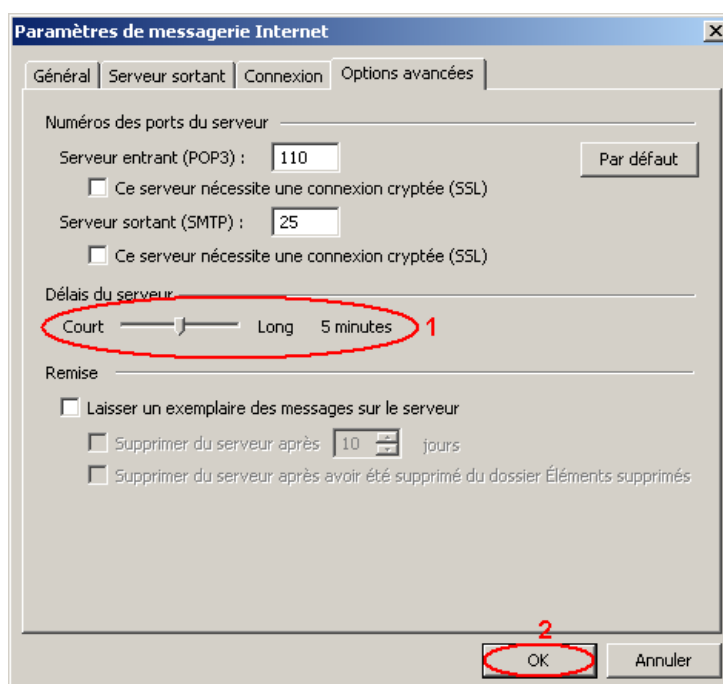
Paramètres de messagerie Internet

Général | Serveur sortant | Connexion | Options avancées

Numéros des ports du serveur

Serveur entrant (POP3) : 110

Par défaut

Ce serveur nécessite une connexion cryptée (SSL)

Serveur sortant (SMTP) : 25

Ce serveur nécessite une connexion cryptée (SSL)

Délais du serveur

Court Long 5 minutes

1

Remise

Laisser un exemplaire des messages sur le serveur

Supprimer du serveur après 10 jours

Supprimer du serveur après avoir été supprimé du dossier Éléments supprimés

2

OK

Annuler